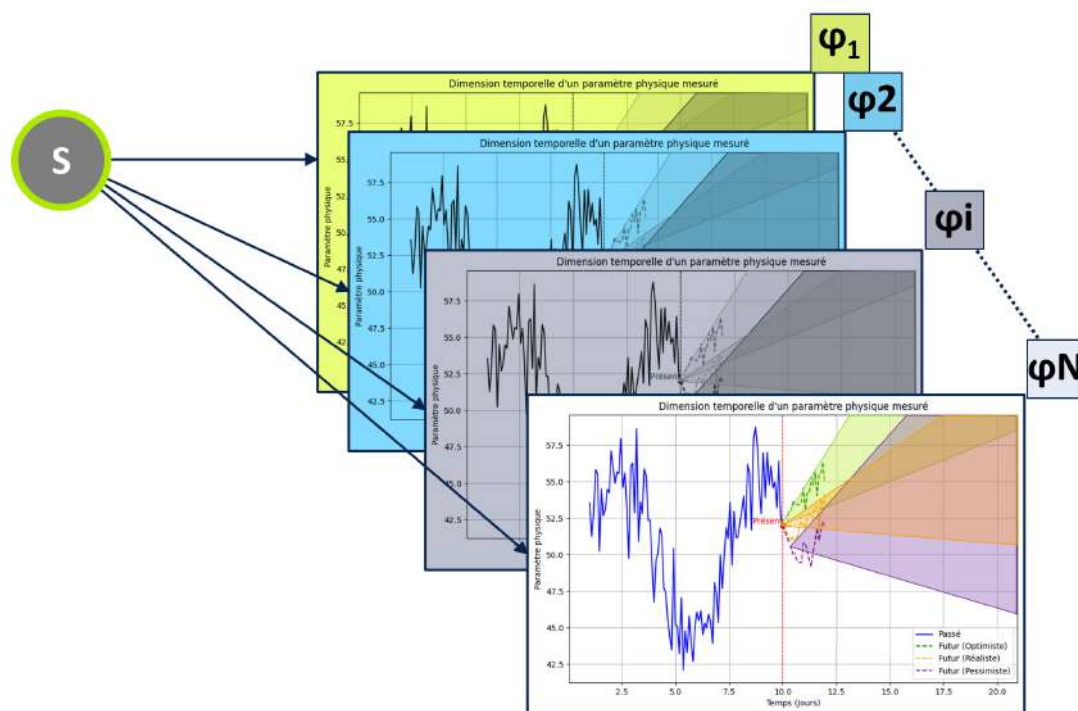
S

φ$_1$

φ2

φi

φN

Dimension temporelle d'un paramètre physique mesuré

57.5
55.
52.
50.
47.
45.
42.

Paramètre physique

Dimension temporelle d'un paramètre physique mesuré

57.5
55.0
52.5
50.0
47.5
45.0
42.5

Paramètre physique

Dimension temporelle d'un paramètre physique mesuré

57.5
55.0
52.5
50.0
47.5
45.0
42.5

Paramètre physique

Présent

Dimension temporelle d'un paramètre physique mesuré

57.5
55.0
52.5
50.0
47.5
45.0
42.5

Paramètre physique

Présent

2.5
5.0
7.5
10.0
12.5
15.0
17.5
20.0

Temps (Jours)

Passé
Futur (Optimiste)
Futur (Réaliste)
Futur (Pessimiste)